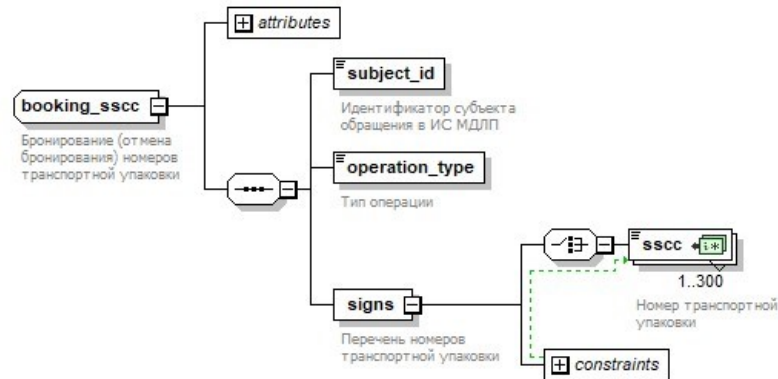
attributes

booking_sscc

Бронирование (отмена бронирования) номеров транспортной упаковки

subject_id

Идентификатор субъекта обращения в ИС МДЛП

operation_type

Тип операции

signs

Перечень номеров транспортной упаковки

sscc

1..300

Номер транспортной упаковки

constraints